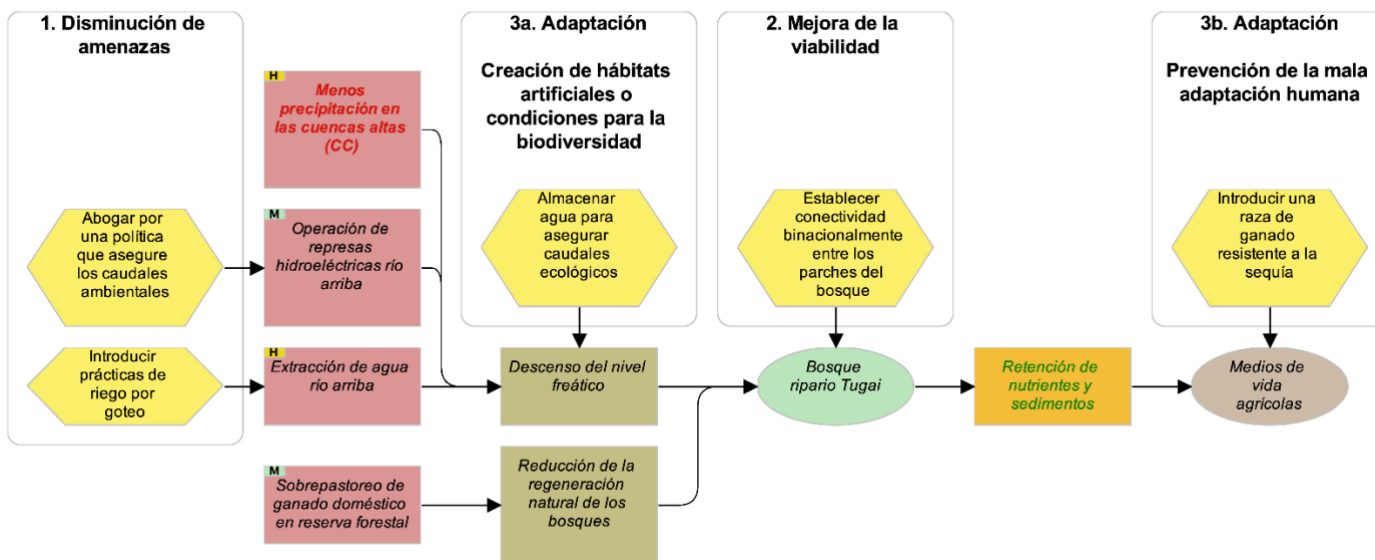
1. Disminución de amenazas

Abogar por una política que asegure los caudales ambientales

Introducir prácticas de riego por goteo

H
Menos precipitación en las cuencas altas (CC)

M
Operación de represas hidroeléctricas río arriba

H
Extracción de agua río arriba

M
Sobrepastoreo de ganado doméstico en reserva forestal

3a. Adaptación

Creación de hábitats artificiales o condiciones para la biodiversidad

Almacenar agua para asegurar caudales ecológicos

Descenso del nivel freático

Reducción de la regeneración natural de los bosques

2. Mejora de la viabilidad

Establecer conectividad binacionalmente entre los parches del bosque

Bosque ripario Tugai

Retención de nutrientes y sedimentos

3b. Adaptación

Prevención de la mala adaptación humana

Introducir una raza de ganado resistente a la sequía

Medios de vida agrícolas